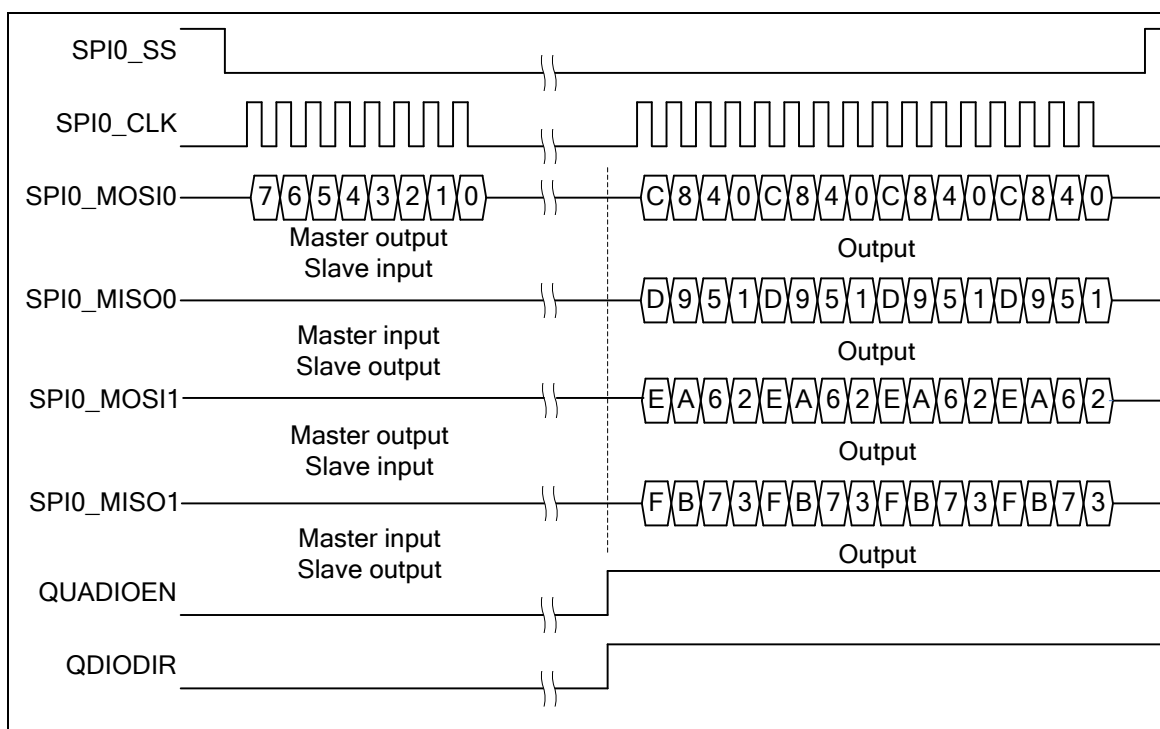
SPI0_SS

SPI0_CLK

SPI0_MOSI0 7 6 5 4 3 2 1 0 C 8 4 0 C 8 4 0 C 8 4 0 C 8 4 0

Master output
Slave input

Output

SPI0_MISO0 D 9 5 1 D 9 5 1 D 9 5 1 D 9 5 1

Master input
Slave output

Output

SPI0_MOSI1 E A 6 2 E A 6 2 E A 6 2 E A 6 2

Master output
Slave input

Output

SPI0_MISO1 F B 7 3 F B 7 3 F B 7 3 F B 7 3

Master input
Slave output

Output

QUADIOEN

QDIODIR